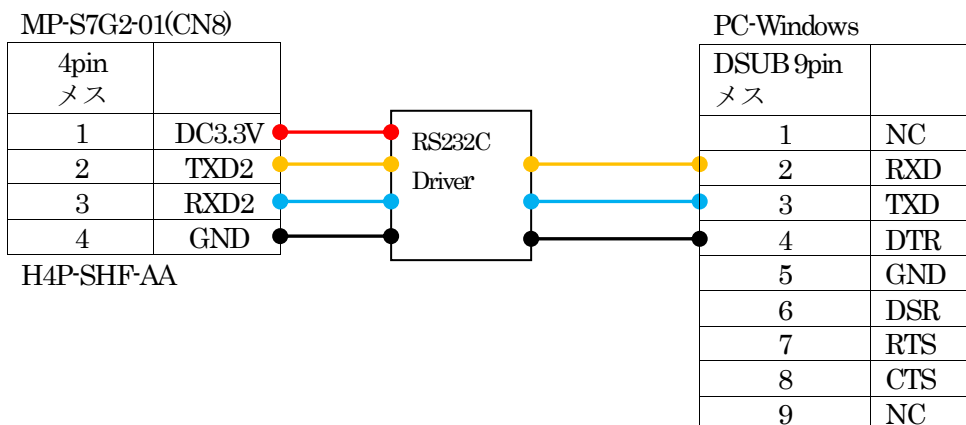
MP-S7G2-01(CN8)

| 4pin メス | |
|---|---|
| 1 | DC3.3V |
| 2 | TXD2 |
| 3 | RXD2 |
| 4 | GND |

H4P-SHF-AA

RS232C Driver

PC-Windows

| DSUB 9pin メス | |
|---|---|
| 1 | NC |
| 2 | RXD |
| 3 | TXD |
| 4 | DTR |
| 5 | GND |
| 6 | DSR |
| 7 | RTS |
| 8 | CTS |
| 9 | NC |